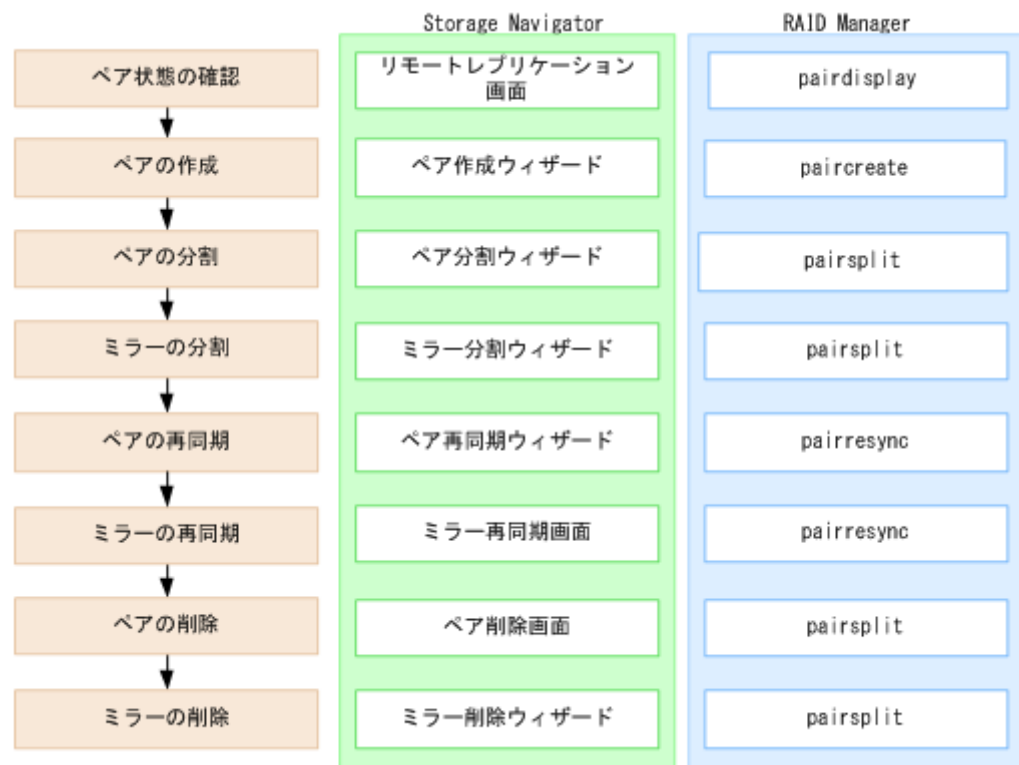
Storage Navigator

RAID Manager

| | Storage Navigator | RAID Manager |
|---|---|---|
| ペア状態の確認 | リモートレプリケーション画面 | pairdisplay |
| ペアの作成 | ペア作成ウィザード | paircreate |
| ペアの分割 | ペア分割ウィザード | pairsplit |
| ミラーの分割 | ミラー分割ウィザード | pairsplit |
| ペアの再同期 | ペア再同期ウィザード | pairresync |
| ミラーの再同期 | ミラー再同期画面 | pairresync |
| ペアの削除 | ペア削除画面 | pairsplit |
| ミラーの削除 | ミラー削除ウィザード | pairsplit |